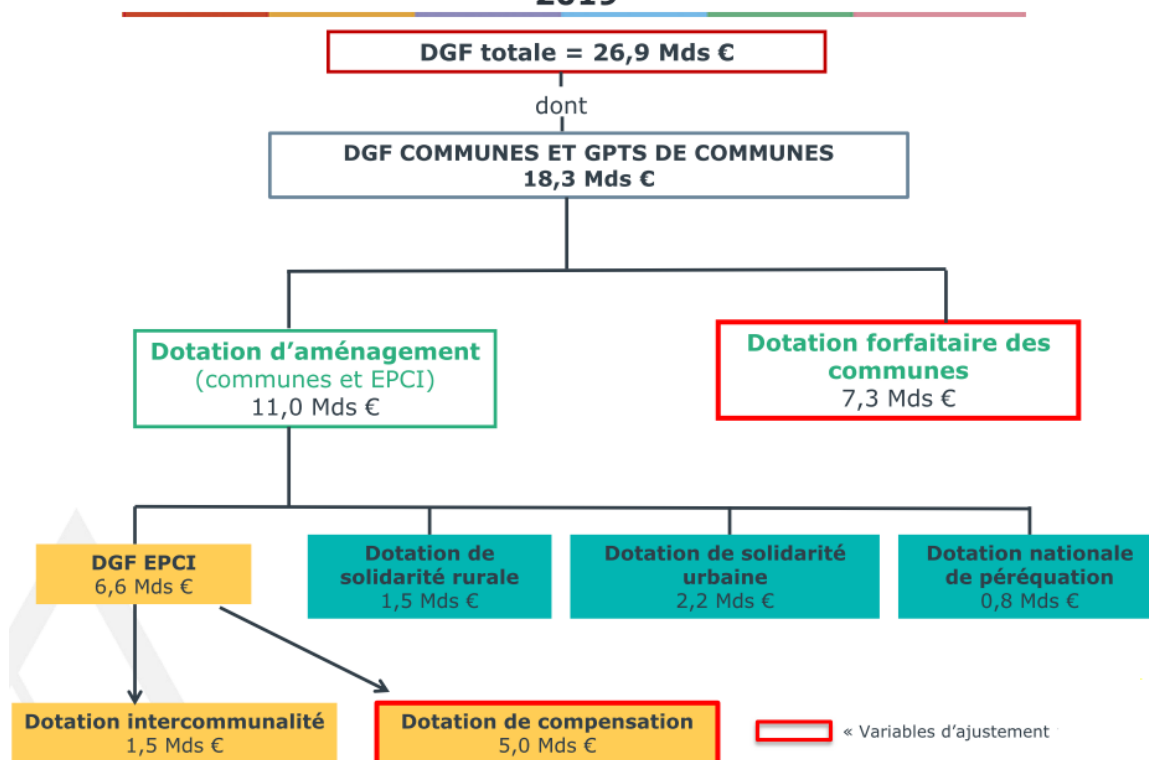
2019

DGF totale = 26,9 Mds €

dont

DGF COMMUNES ET GPTS DE COMMUNES
18,3 Mds €

Dotation d'aménagement
(communes et EPCI)
11,0 Mds €

Dotation forfaitaire des communes
7,3 Mds €

DGF EPCI
6,6 Mds €

Dotation de solidarité rurale
1,5 Mds €

Dotation de solidarité urbaine
2,2 Mds €

Dotation nationale de péréquation
0,8 Mds €

Dotation intercommunalité
1,5 Mds €

Dotation de compensation
5,0 Mds €

« Variables d'ajustement